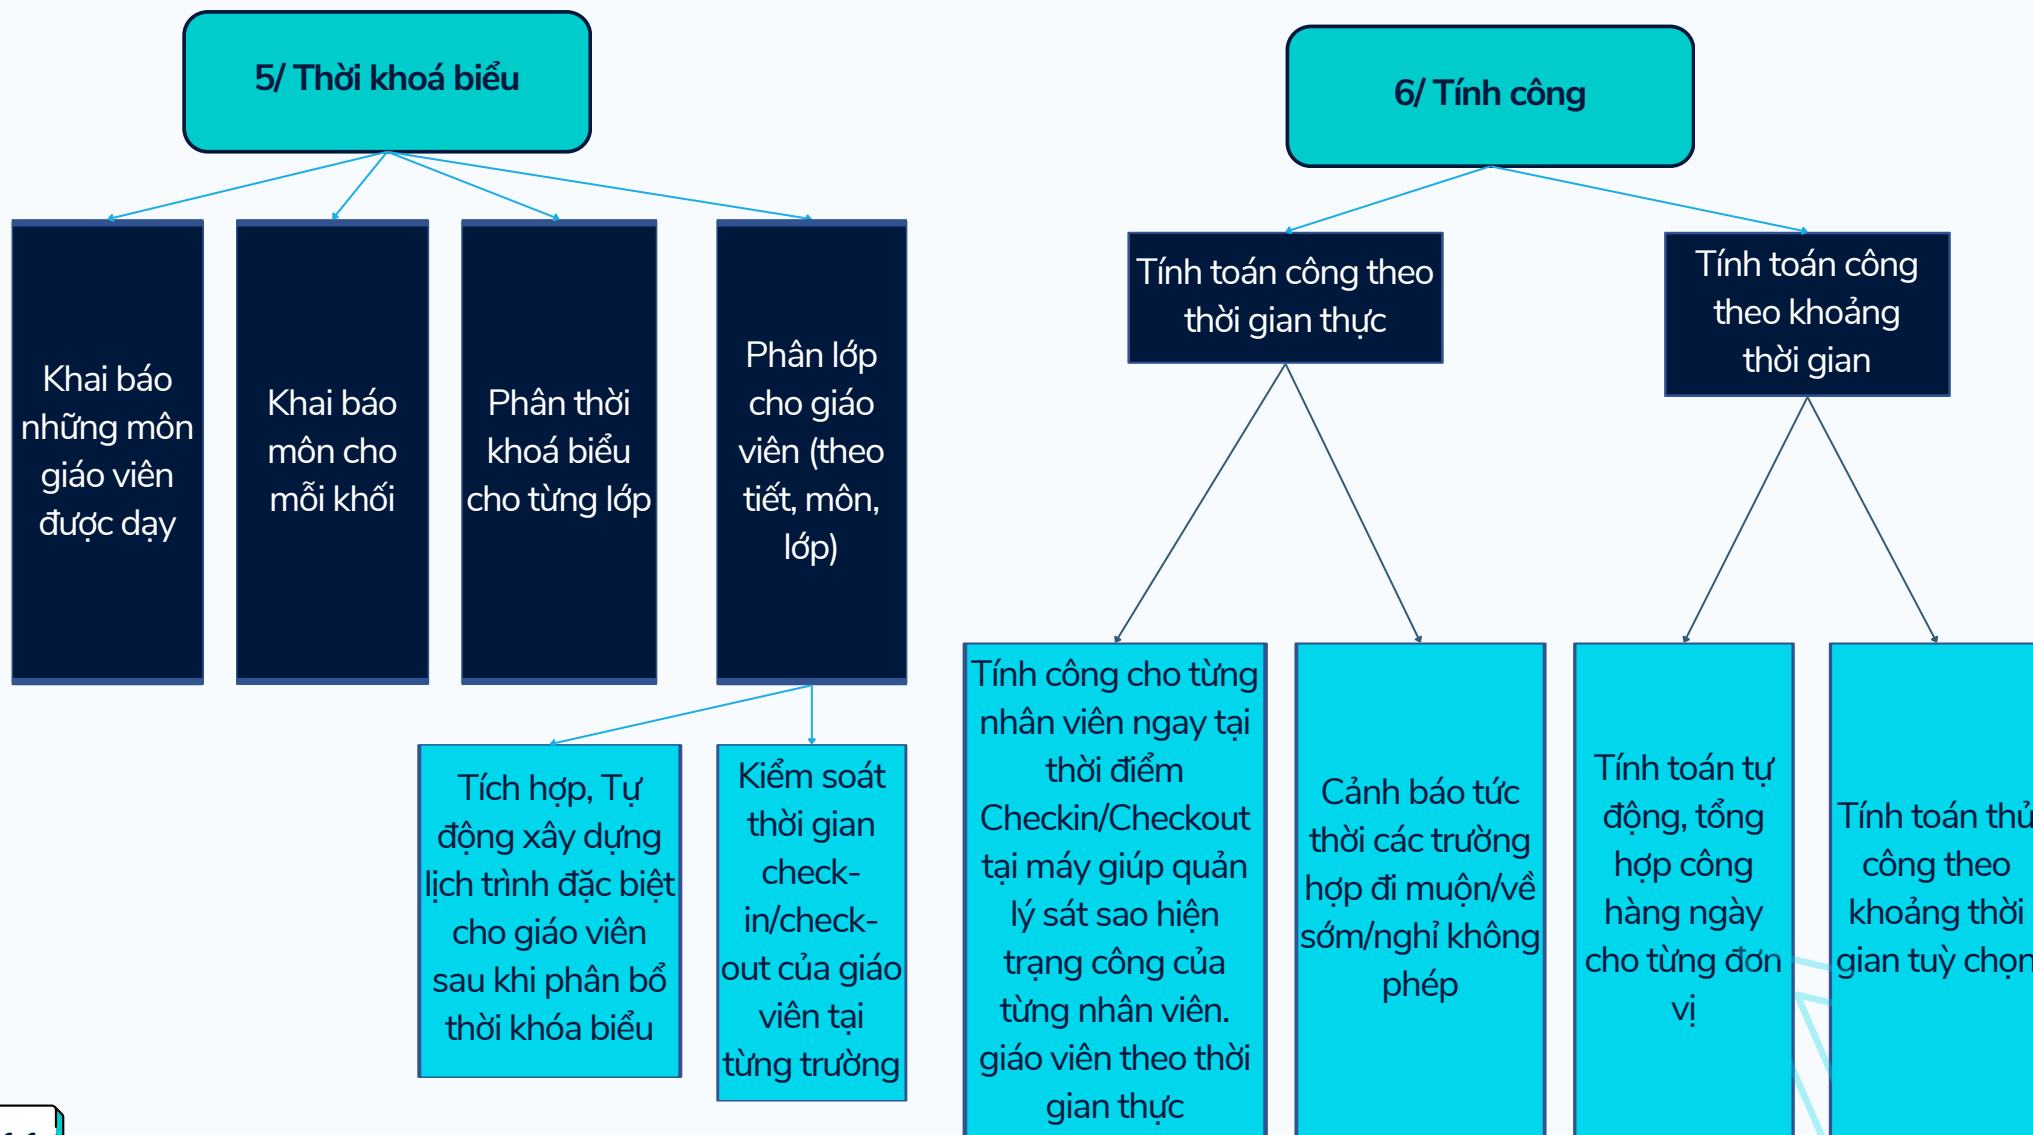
5/ Thời khoá biểu

Khai báo những môn giáo viên được dạy

Khai báo môn cho mỗi khối

Phân thời khoá biểu cho từng lớp

Phân lớp cho giáo viên (theo tiết, môn, lớp)

Tích hợp, Tự động xây dựng lịch trình đặc biệt cho giáo viên sau khi phân bổ thời khóa biểu

Kiểm soát thời gian check-in/check-out của giáo viên tại từng trường

6/ Tính công

Tính toán công theo thời gian thực

Tính toán công theo khoảng thời gian

Tính công cho từng nhân viên ngay tại thời điểm Checkin/Checkout tại máy giúp quản lý sát sao hiện trạng công của từng nhân viên. giáo viên theo thời gian thực

Cảnh báo tức thời các trường hợp đi muộn/về sớm/nghỉ không phép

Tính toán tự động, tổng hợp công hàng ngày cho từng đơn vị

Tính toán thủ công theo khoảng thời gian tuỳ chọn